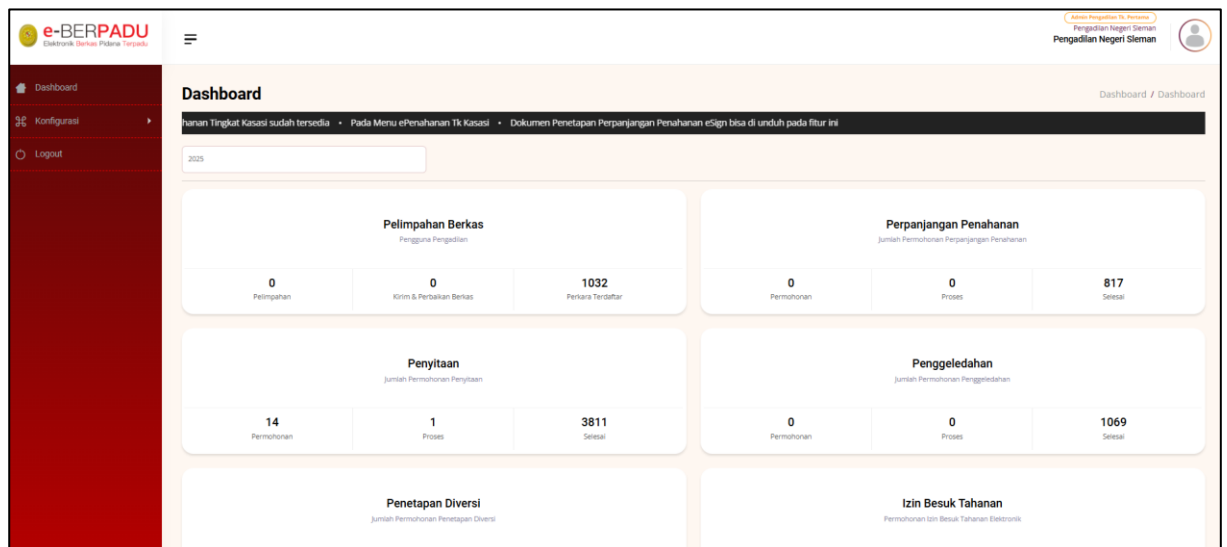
e-BERPADU
Elektronik Berkas Pidana Terpadu

Admin Pengadilan Tk. Pertama
Pengadilan Negeri Sleman
Pengadilan Negeri Sleman

Dashboard
Konfigurasi
Logout

Dashboard

Dashboard / Dashboard

hanan Tingkat Kasasi sudah tersedia • Pada Menu ePenahanan Tk Kasasi • Dokumen Penetapan Perpanjangan Penahanan eSign bisa di unduh pada fitur ini

2025

Pelimpahan Berkas
Pengguna Pengadilan

| 0 | 0 | 1032 |
|---|---|---|
| Pelimpahan | Kirim & Perbaikan Berkas | Perkara Terdaftar |

Perpanjangan Penahanan
Jumlah Permohonan Perpanjangan Penahanan

| 0 | 0 | 817 |
|---|---|---|
| Permohonan | Proses | Selesai |

Penyitaan
Jumlah Permohonan Penyitaan

| 14 | 1 | 3811 |
|---|---|---|
| Permohonan | Proses | Selesai |

Penggeledahan
Jumlah Permohonan Penggeledahan

| 0 | 0 | 1069 |
|---|---|---|
| Permohonan | Proses | Selesai |

Penetapan Diversi
Jumlah Permohonan Penetapan Diversi

Izin Besuk Tahanan
Permohonan Izin Besuk Tahanan Elektronik